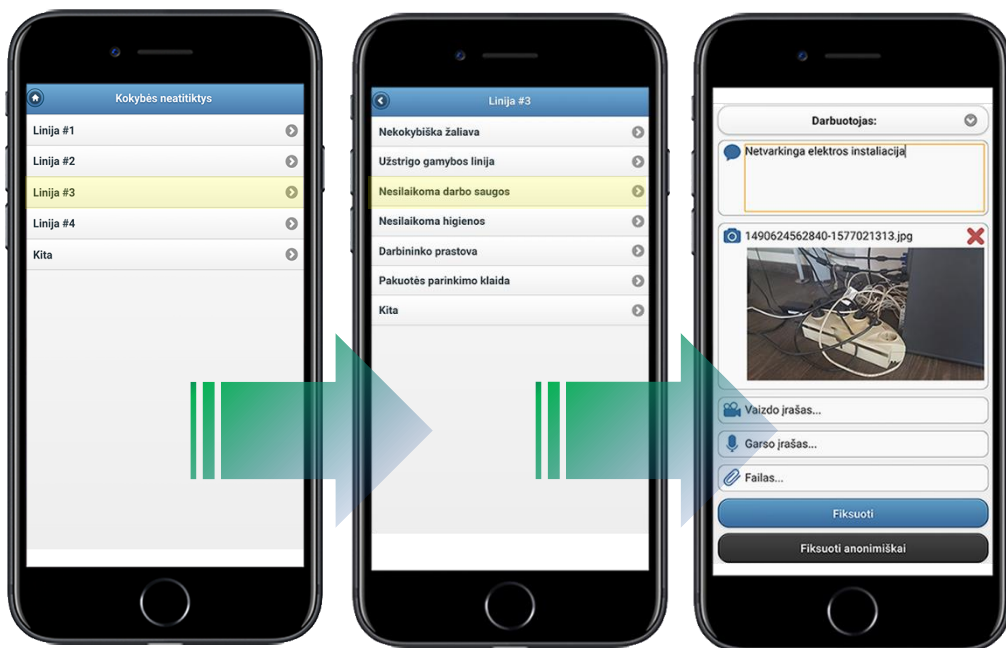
Kokybės neatitiktys

Linija #1

Linija #2

Linija #3

Linija #4

Kita

Linija #3

Nekokybiška žaliava

Užstrigo gamybos linija

Nesilaikoma darbo saugos

Nesilaikoma higienos

Darbininko prastova

Pakuotės parinkimo klaida

Kita

Darbuotojas:

Netvarkinga elektros instaliacija

1490624562840-1577021313.jpg

Vaizdo įrašas...

Garso įrašas...

Failas...

Fiksuoti

Fiksuoti anonimiškai